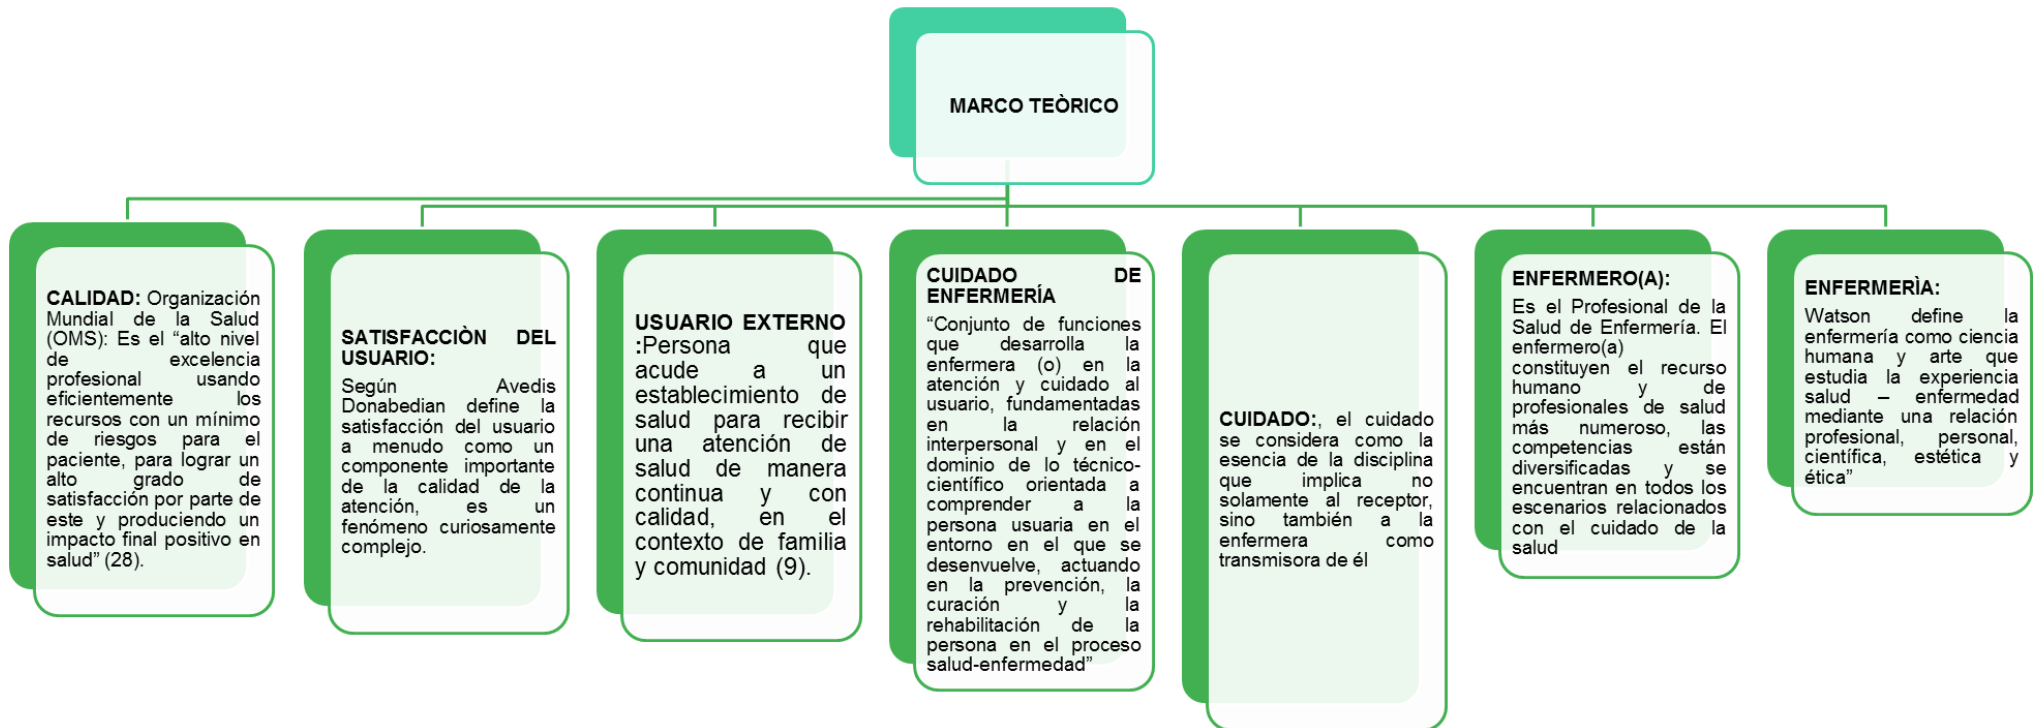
MARCO TEÒRICO

CALIDAD: Organización Mundial de la Salud (OMS): Es el “alto nivel de excelencia profesional usando eficientemente los recursos con un mínimo de riesgos para el paciente, para lograr un alto grado de satisfacción por parte de este y produciendo un impacto final positivo en salud” (28).

SATISFACCÌON DEL USUARIO:
Según Avedis Donabedian define la satisfacción del usuario a menudo como un componente importante de la calidad de la atención, es un fenómeno curiosamente complejo.

USUARIO EXTERNO :Persona que acude a un establecimiento de salud para recibir una atención de salud de manera continua y con calidad, en el contexto de familia y comunidad (9).

CUIDADO DE ENFERMERÍA
“Conjunto de funciones que desarrolla la enfermera (o) en la atención y cuidado al usuario, fundamentadas en la relación interpersonal y en el dominio de lo técnico-científico orientada a comprender a la persona usuaria en el entorno en el que se desenvuelve, actuando en la prevención, la curación y la rehabilitación de la persona en el proceso salud-enfermedad”

CUIDADO:, el cuidado se considera como la esencia de la disciplina que implica no solamente al receptor, sino también a la enfermera como transmisora de él

ENFERMERO(A):
Es el Profesional de la Salud de Enfermería. El enfermero(a) constituyen el recurso humano y de profesionales de salud más numeroso, las competencias están diversificadas y se encuentran en todos los escenarios relacionados con el cuidado de la salud

ENFERMERÌA:
Watson define la enfermería como ciencia humana y arte que estudia la experiencia salud – enfermedad mediante una relación profesional, personal, científica, estética y ética”